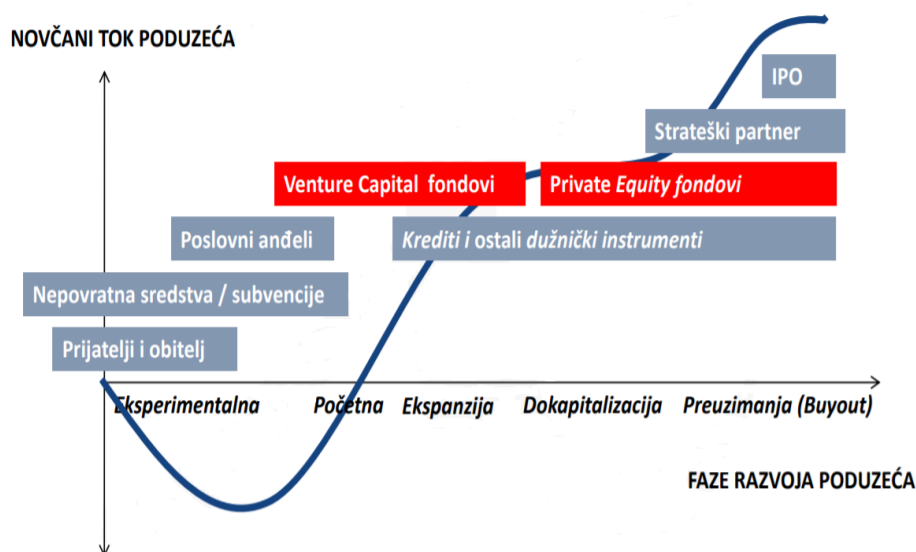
NOVČANI TOK PODUZEĆA

IPO

Strateški partner

Venture Capital fondovi

Private Equity fondovi

Poslovni anđeli

Krediti i ostali dužnički instrumenti

Nepovratna sredstva / subvencije

Prijatelji i obitelj

Eksperimentalna

Početna

Ekspanzija

Dokapitalizacija

Preuzimanja (Buyout)

FAZE RAZVOJA PODUZEĆA